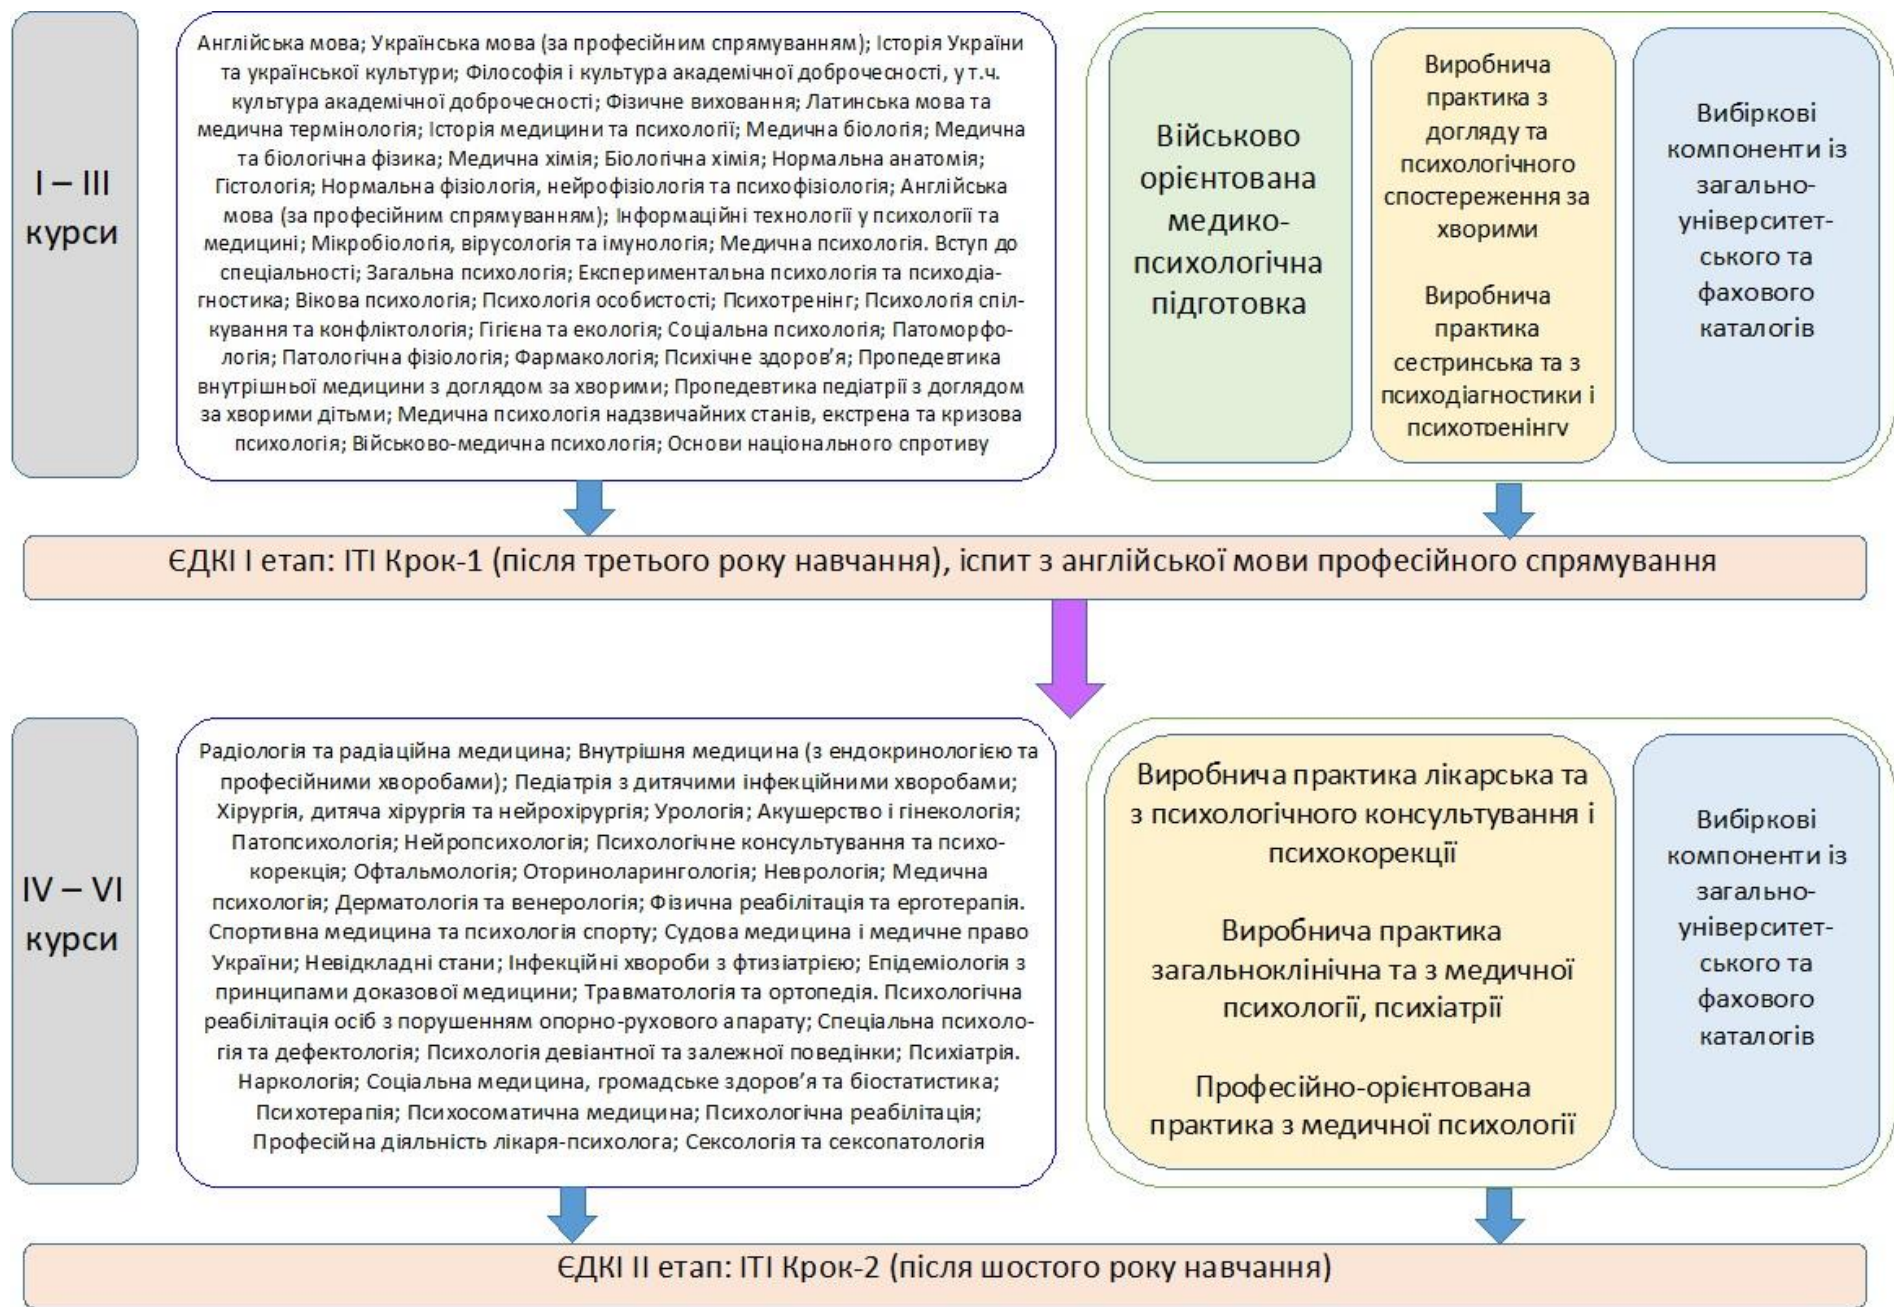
I – III курси

Англійська мова; Українська мова (за професійним спрямуванням); Історія України та української культури; Філософія і культура академічної доброчесності, у т.ч. культура академічної доброчесності; Фізичне виховання; Латинська мова та медична термінологія; Історія медицини та психології; Медична біологія; Медична та біологічна фізика; Медична хімія; Біологічна хімія; Нормальна анатомія; Гістологія; Нормальна фізіологія, нейрофізіологія та психофізіологія; Англійська мова (за професійним спрямуванням); Інформаційні технології у психології та медицині; Мікробіологія, вірусологія та імунологія; Медична психологія. Вступ до спеціальності; Загальна психологія; Експериментальна психологія та психодіагностика; Вікова психологія; Психологія особистості; Психотренінг; Психологія спілкування та конфліктологія; Гігієна та екологія; Соціальна психологія; Патоморфологія; Патологічна фізіологія; Фармакологія; Психічне здоров'я; Пропедевтика внутрішньої медицини з доглядом за хворими; Пропедевтика педіатрії з доглядом за хворими дітьми; Медична психологія надзвичайних станів, екстрена та кризова психологія; Військово-медична психологія; Основи національного спротиву

Військово орієнтована медико-психологічна підготовка

Виробнича практика з догляду та психологічного спостереження за хворими

Виробнича практика сестринська та з психодіагностики і психотренінгу

Вибіркові компоненти із загально-університетського та фахового каталогів

ЄДКІ І етап: ІТІ Крок-1 (після третього року навчання), іспит з англійської мови професійного спрямування

IV – VI курси

Радіологія та радіаційна медицина; Внутрішня медицина (з ендокринологією та професійними хворобами); Педіатрія з дитячими інфекційними хворобами; Хірургія, дитяча хірургія та нейрохірургія; Урологія; Акушерство і гінекологія; Патопсихологія; Нейропсихологія; Психологічне консультування та психокорекція; Офтальмологія; Оториноларингологія; Неврологія; Медична психологія; Дерматологія та венерологія; Фізична реабілітація та ерготерапія. Спортивна медицина та психологія спорту; Судова медицина і медичне право України; Невідкладні стани; Інфекційні хвороби з фтизіатрією; Епідеміологія з принципами доказової медицини; Травматологія та ортопедія. Психологічна реабілітація осіб з порушенням опорно-рухового апарату; Спеціальна психологія та дефектологія; Психологія девіантної та залежної поведінки; Психіатрія. Наркологія; Соціальна медицина, громадське здоров'я та біостатистика; Психотерапія; Психосоматична медицина; Психологічна реабілітація; Професійна діяльність лікаря-психолога; Сексологія та сексопатологія

Виробнича практика лікарська та з психологічного консультування і психокорекції

Виробнича практика загальноклінічна та з медичної психології, психіатрії

Професійно-орієнтована практика з медичної психології

Вибіркові компоненти із загально-університетського та фахового каталогів

ЄДКІ ІІ етап: ІТІ Крок-2 (після шостого року навчання)